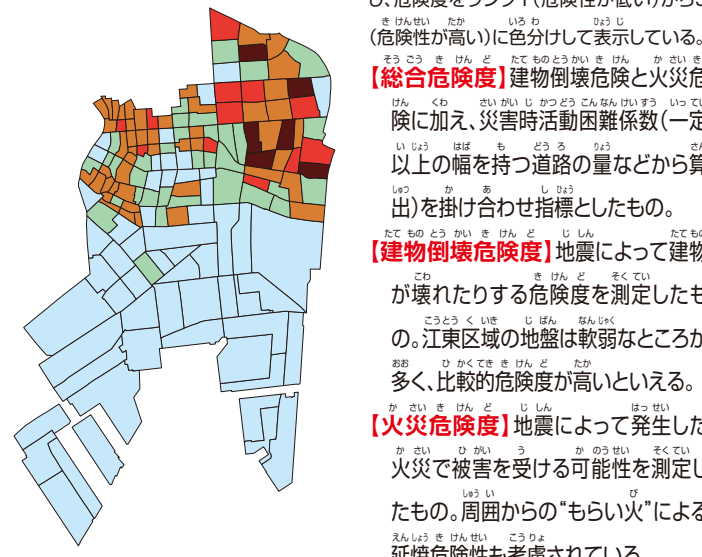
し、危険度をランク1(危険性が低い)から
(危険性が高い)に色分けして表示している。
【総合危険度】建物倒壊危険と火災危
険に加え、災害時活動困難係数(一定
以上の幅を持つ道路の量などから算
出)を掛け合わせ指標としたもの。
【建物倒壊危険度】地震によって建物
が壊れたりする危険度を測定したも
の。江東区域の地盤は軟弱なところが
多く、比較的危険度が高いといえる。
【火災危険度】地震によって発生した
火災で被害を受ける可能性を測定し
たもの。周囲からの"もらい火"による
延焼危険性も考慮されている。